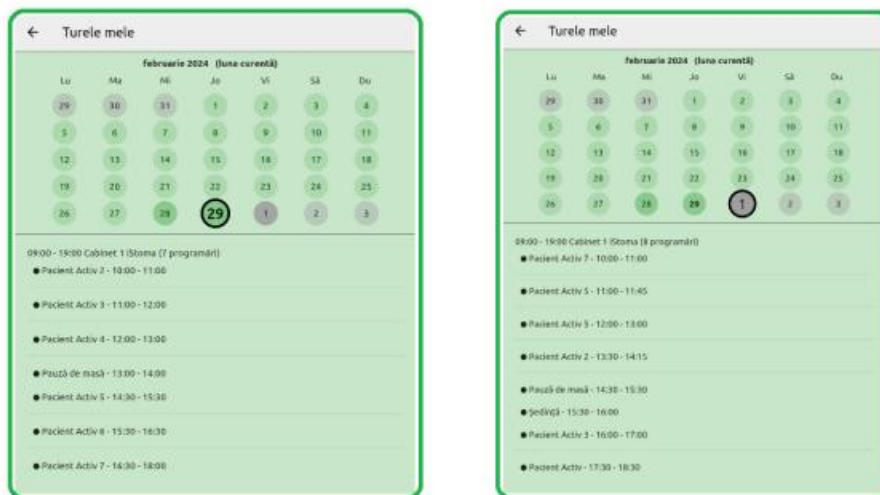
← Turele mele

februarie 2024 (luna curentă)

| Lu | Ma | Mi | Jo | Vi | Sâ | Du |
|---|---|---|---|---|---|---|
| 29 | 30 | 31 | 1 | 2 | 3 | 4 |
| 5 | 6 | 7 | 8 | 9 | 10 | 11 |
| 12 | 13 | 14 | 15 | 16 | 17 | 18 |
| 19 | 20 | 21 | 22 | 23 | 24 | 25 |
| 26 | 27 | 28 | 29 | 1 | 2 | 3 |

09:00 - 19:00 Cabinet 1 iStoma (7 programări)

● Pacient Activ 2 - 10:00 - 11:00

● Pacient Activ 3 - 11:00 - 12:00

● Pacient Activ 4 - 12:00 - 13:00

● Pauză de masă - 13:00 - 14:00

● Pacient Activ 5 - 14:30 - 15:30

● Pacient Activ 6 - 15:30 - 16:30

● Pacient Activ 7 - 16:30 - 18:00

← Turele mele

februarie 2024 (luna curentă)

| Lu | Ma | Mi | Jo | Vi | Sâ | Du |
|---|---|---|---|---|---|---|
| 29 | 30 | 31 | 1 | 2 | 3 | 4 |
| 5 | 6 | 7 | 8 | 9 | 10 | 11 |
| 12 | 13 | 14 | 15 | 16 | 17 | 18 |
| 19 | 20 | 21 | 22 | 23 | 24 | 25 |
| 26 | 27 | 28 | 29 | 1 | 2 | 3 |

09:00 - 19:00 Cabinet 1 iStoma (8 programări)

● Pacient Activ 7 - 10:00 - 11:00

● Pacient Activ 5 - 11:00 - 11:45

● Pacient Activ 3 - 12:00 - 13:00

● Pacient Activ 2 - 13:30 - 14:15

● Pauză de masă - 14:30 - 15:30

● Ședință - 15:30 - 16:00

● Pacient Activ 3 - 16:00 - 17:00

● Pacient Activ - 17:30 - 18:30